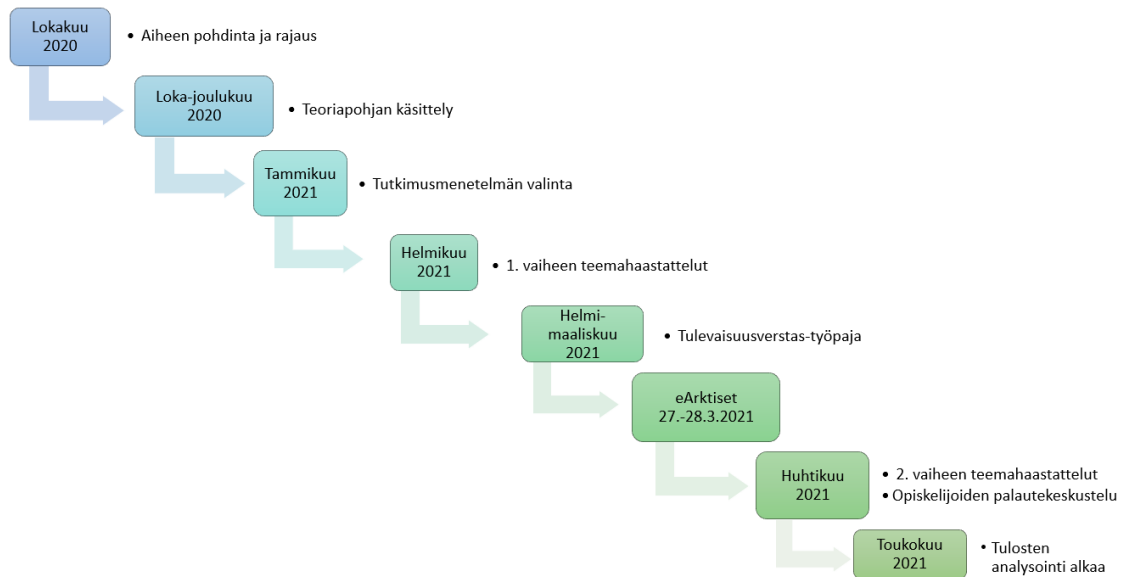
Lokakuu 2020

• Aiheen pohdinta ja rajaus

Loka-joulukuu 2020

• Teoriapohjan käsittely

Tammikuu 2021

• Tutkimusmenetelmän valinta

Helmikuu 2021

• 1. vaiheen teemahaastattelut

Helmi-maaliskuu 2021

• Tulevaisuusverstas-työpaja

eArktiset 27.-28.3.2021

Huhtikuu 2021

• 2. vaiheen teemahaastattelut
• Opiskelijoiden palautekeskustelu

Toukokuu 2021

• Tulosten analysointi alkaa